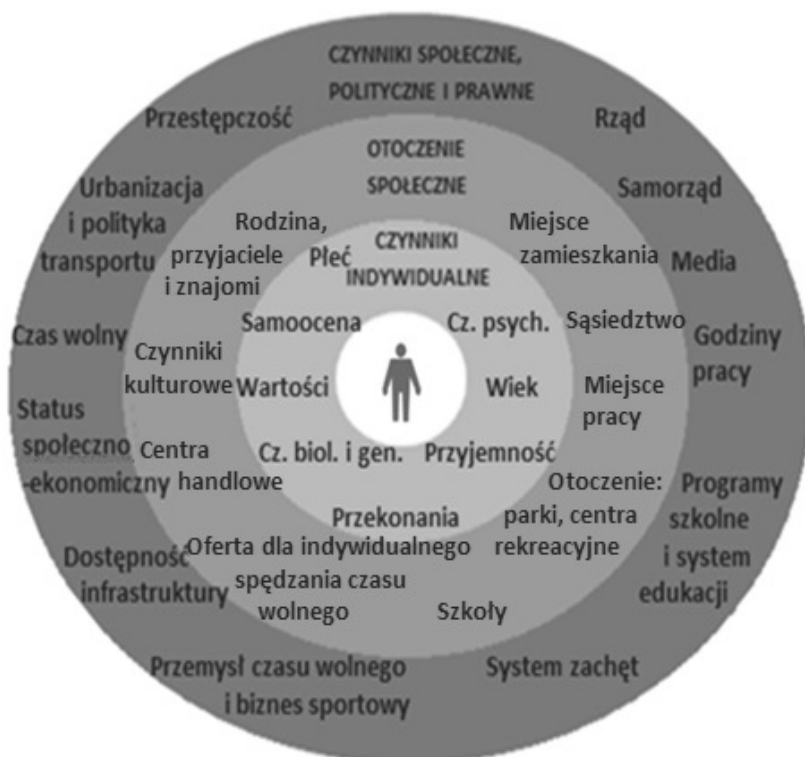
CZYNNIKI SPOŁECZNE, POLITYCZNE I PRAWNE

Przestępczość

Rząd

OTOCZENIE SPOŁECZNE

Urbanizacja i polityka transportu

Samorząd

Rodzina, przyjaciele i znajomi

Płeć

CZYNNIKI INDYWIDUALNE

Miejsce zamieszkania

Media

Samoocena

Cz. psych.

Sąsiedztwo

Czas wolny

Czynniki kulturowe

Godziny pracy

Wartości

Wiek

Miejsce pracy

Status społeczno -ekonomiczny

Centra handlowe

Cz. biol. i gen.

Przyjemność

Otoczenie: parki, centra rekreacyjne

Programy szkolne i system edukacji

Przekonania

Dostępność infrastruktury

Oferta dla indywidualnego spędzania czasu wolnego

Szkoły

Przemysł czasu wolnego i biznes sportowy

System zachęt